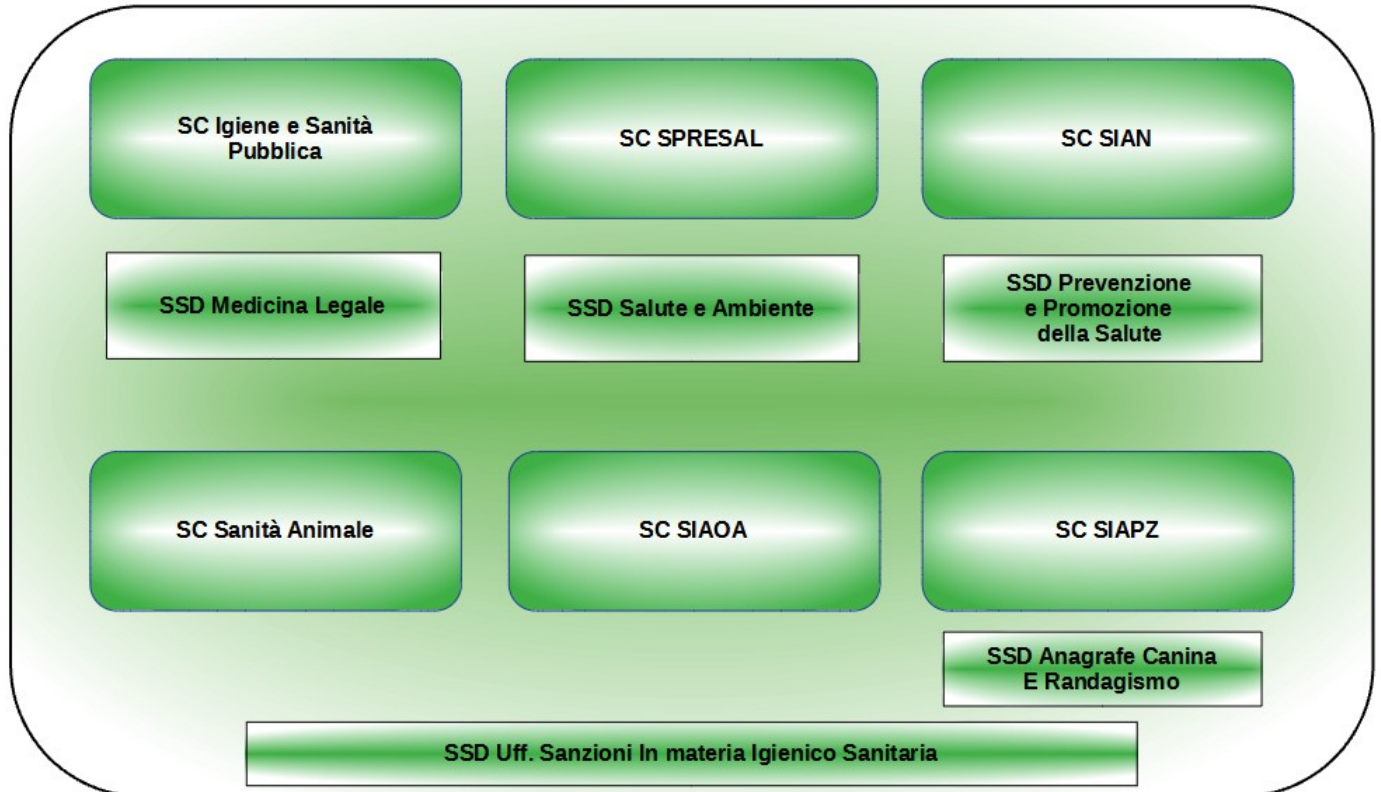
SC Igiene e Sanità Pubblica

SC SPRESAL

SC SIAN

SSD Medicina Legale

SSD Salute e Ambiente

SSD Prevenzione e Promozione della Salute

SC Sanità Animale

SC SIAOA

SC SIAPZ

SSD Anagrafe Canina E Randagismo

SSD Uff. Sanzioni In materia Igienico Sanitaria